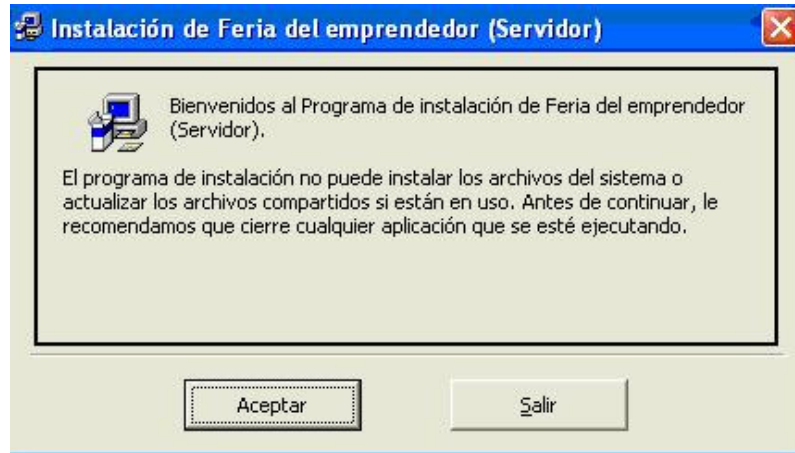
Instalación de Feria del emprendedor (Servidor)

Bienvenidos al Programa de instalación de Feria del emprendedor (Servidor).

El programa de instalación no puede instalar los archivos del sistema o actualizar los archivos compartidos si están en uso. Antes de continuar, le recomendamos que cierre cualquier aplicación que se esté ejecutando.

Aceptar

Salir